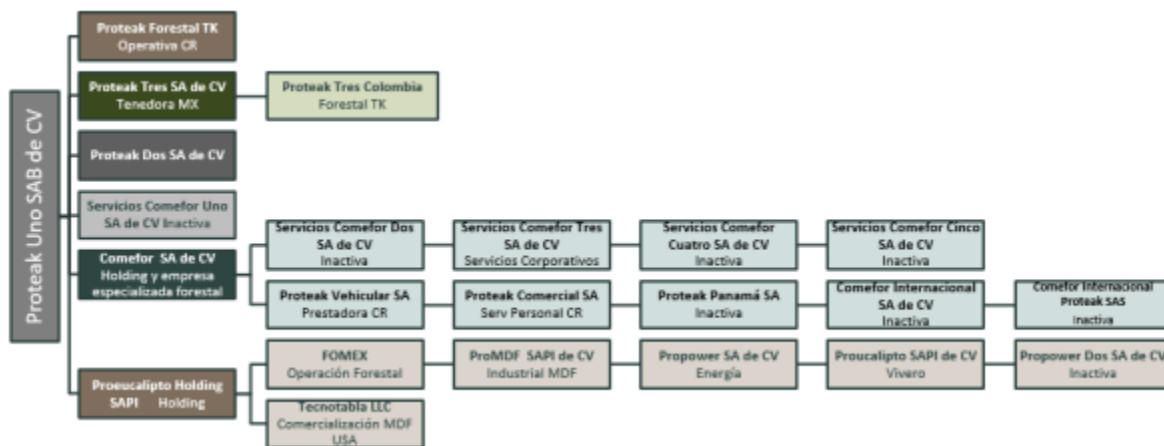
Proteak Uno SAB de CV

Proteak Forestal TK
Operativa CR

Proteak Tres SA de CV
Tenedora MX

Proteak Tres Colombia
Forestal TK

Proteak Dos SA de CV

Servicios Comefor Uno
SA de CV Inactiva

Comefor SA de CV
Holding y empresa especializada forestal

Servicios Comefor Dos
SA de CV
Inactiva

Servicios Comefor Tres
SA de CV
Servicios Corporativos

Servicios Comefor
Cuatro SA de CV
Inactiva

Servicios Comefor Cinco
SA de CV
Inactiva

Proteak Vehicular SA
Prestadora CR

Proteak Comercial SA
Serv Personal CR

Proteak Panamá SA
Inactiva

Comefor Internacional
SA de CV
Inactiva

Comefor Internacional
Proteak SAS
Inactiva

Proeucalipto Holding
SAPI Holding

FOMEX
Operación Forestal

ProMDF SAPI de CV
Industrial MDF

Propower SA de CV
Energía

Proucalipto SAPI de CV
Vivero

Propower Dos SA de CV
Inactiva

Tecnotabla LLC
Comercialización MDF
USA